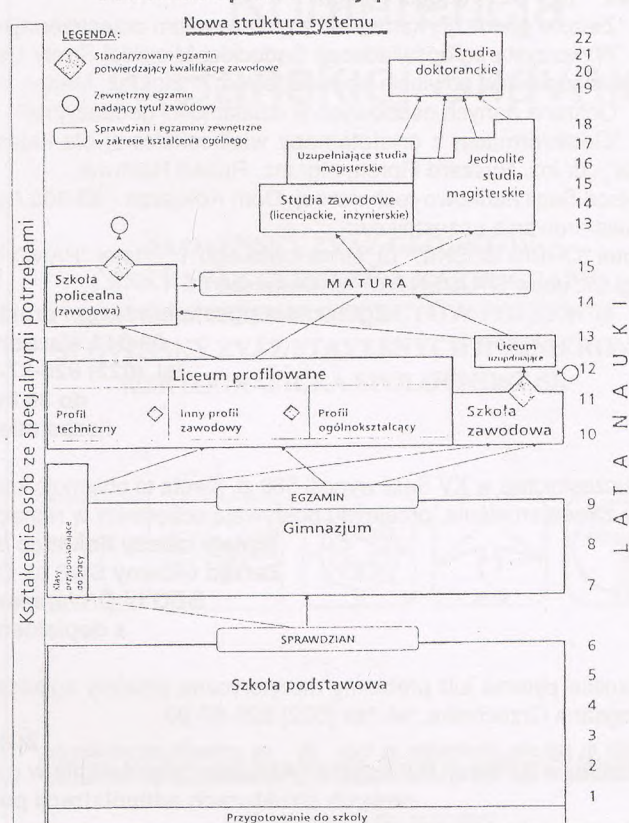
Nowa struktura systemu

LEGENDA:
Standaryzowany egzamin potwierdzający kwalifikacje zawodowe
Zewnętrzny egzamin nadający tytuł zawodowy
Sprawdzian i egzaminy zewnętrzne w zakresie kształcenia ogólnego

Studia doktoranckie
Uzupełniające studia magisterskie
Jednolite studia magisterskie
Studia zawodowe (licencjackie, inżynierskie)

Szkoła policealna (zawodowa)
MATURA
Liceum uzupełniające
Liceum profilowane
Profil techniczny
Inny profil zawodowy
Profil ogólnokształcący
Szkoła zawodowa
EGZAMIN
Gimnazjum
Klasy przysposabiające do pracy
SPRAWDZIAN
Szkoła podstawowa
Przygotowanie do szkoły

Kształcenie osób ze specjalnymi potrzebami

22
21
20
19
18
17
16
15
14
13
15
14
13
12
11
10
9
8
7
6
5
4
3
2
1

LATA NAUKI